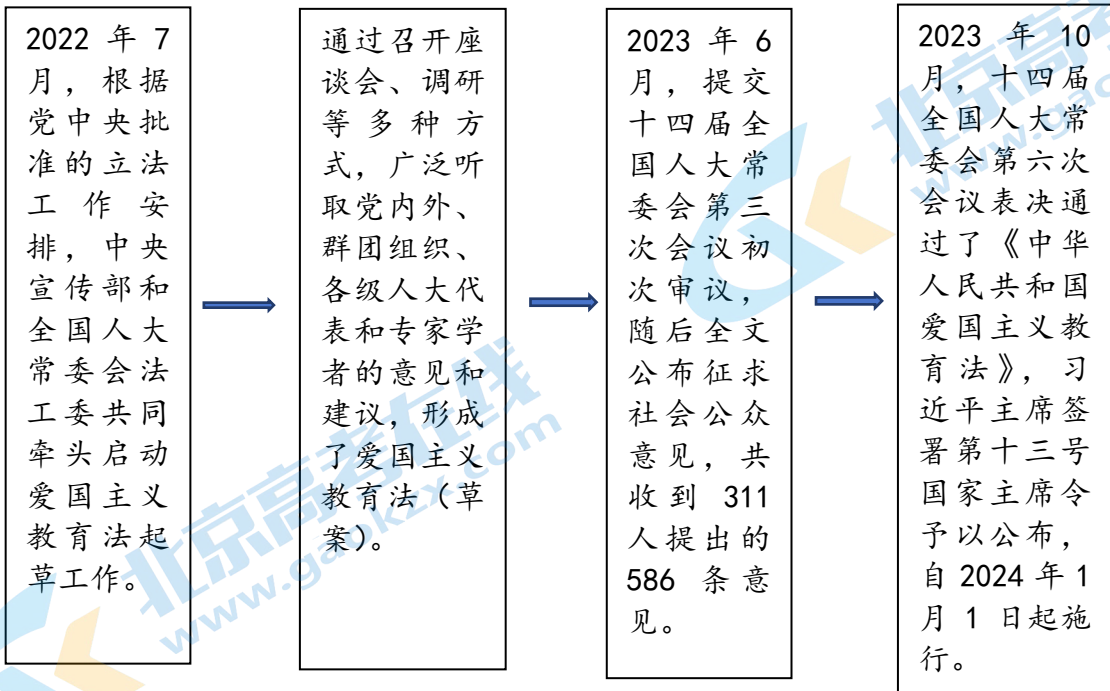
2022 年 7 月，根据党中央批准的立法工作安排，中央宣传部和全国人大常委会法工委共同牵头启动爱国主义教育法起草工作。

通过召开座谈会、调研等多种方式，广泛听取党内外、群团组织、各级人大代表和专家学者的意见和建议，形成了爱国主义教育法（草案）。

2023 年 6 月，提交十四届全国人大常委会第三次会议初次审议，随后全文公布征求社会公众意见，共收到 311 人提出的 586 条意见。

2023 年 10 月，十四届全国人大常委会第六次会议表决通过了《中华人民共和国爱国主义教育法》，习近平主席签署第十三号国家主席令予以公布，自 2024 年 1 月 1 日起施行。

北京高考在线 www.gaokzx.com